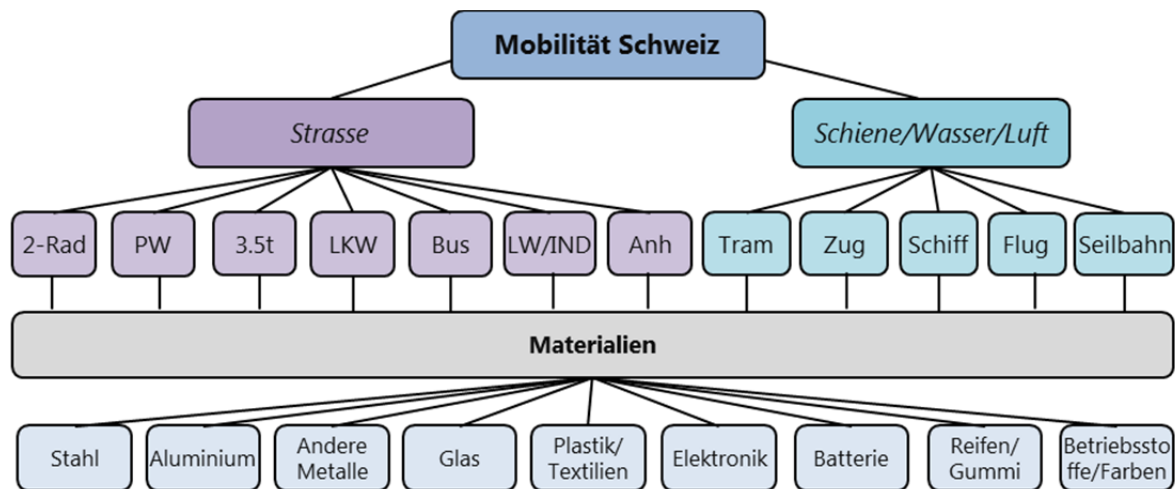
Mobilität Schweiz

Strasse

Schiene/Wasser/Luft

2-Rad
PW
3.5t
LKW
Bus
LW/IND
Anh
Tram
Zug
Schiff
Flug
Seilbahn

Materialien

Stahl
Aluminium
Andere Metalle
Glas
Plastik/ Textilien
Elektronik
Batterie
Reifen/ Gummi
Betriebsstoffe/Farben